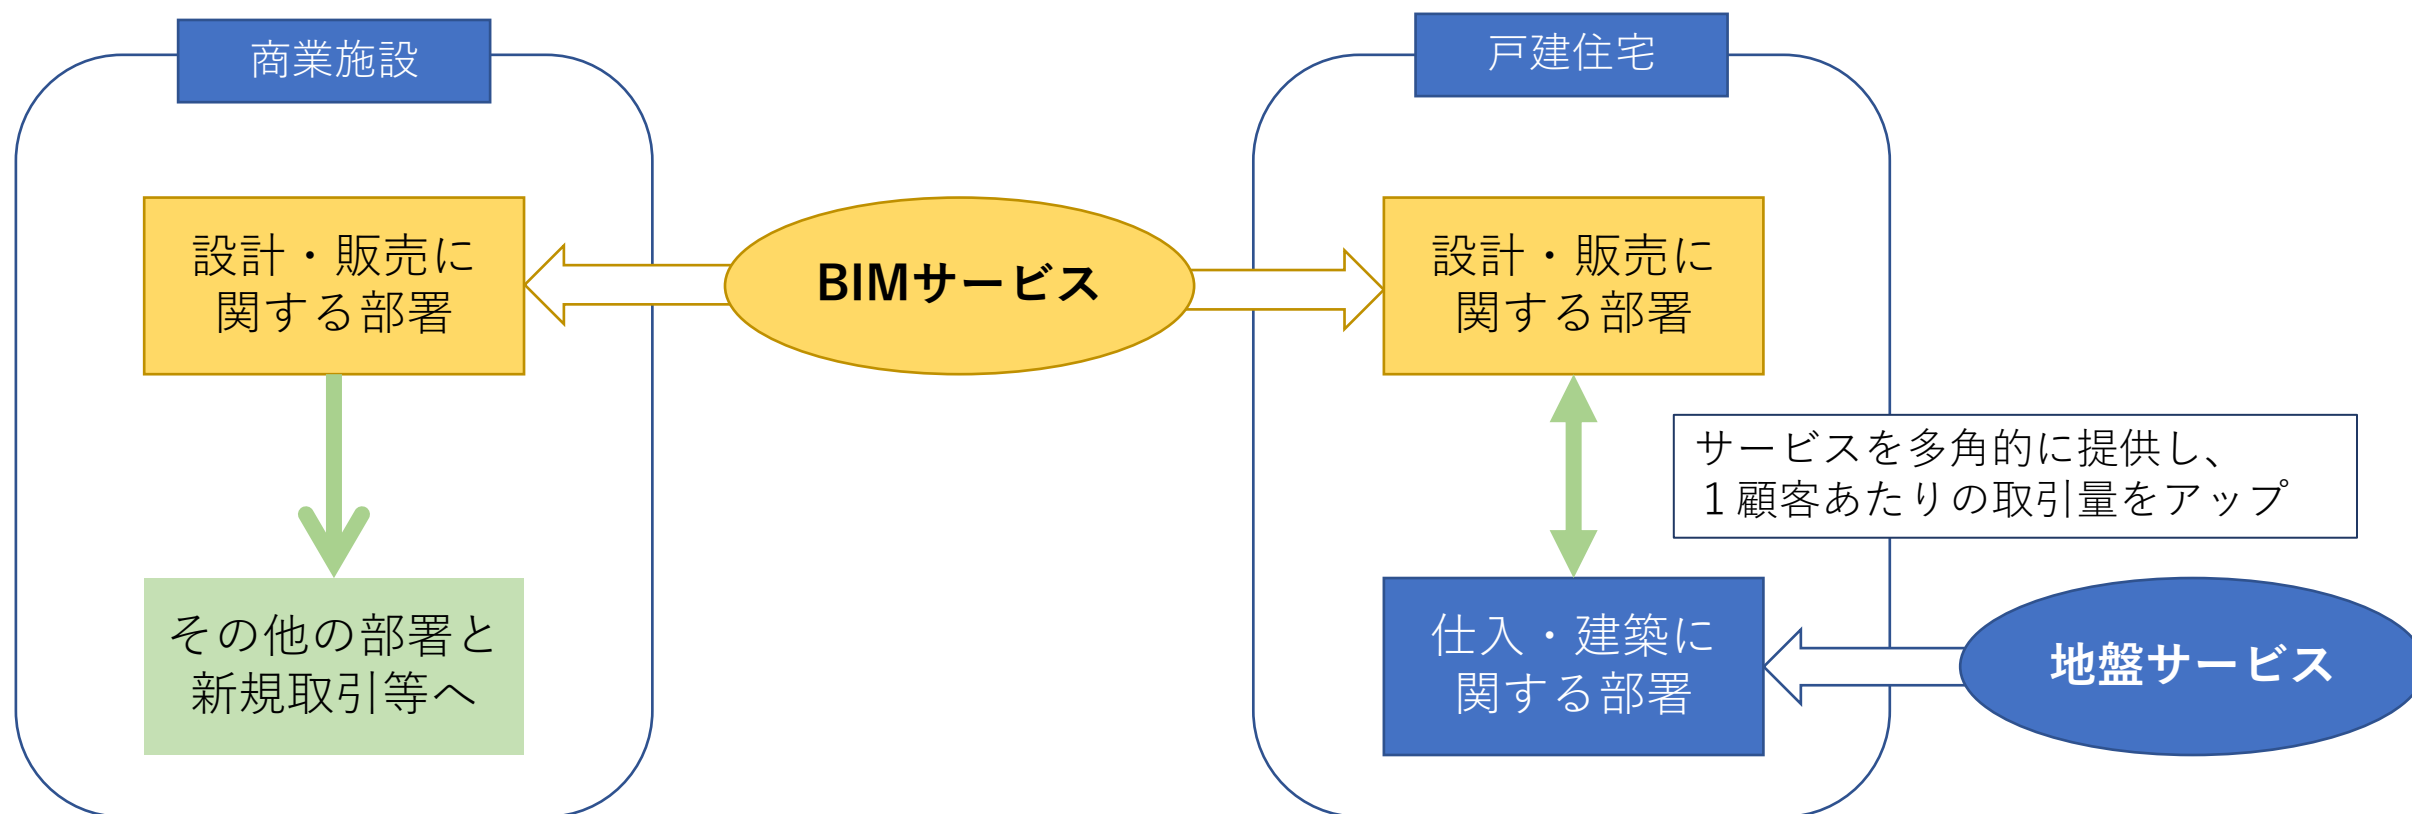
商業施設

設計・販売に関する部署

その他の部署と新規取引等へ

BIMサービス

戸建住宅

設計・販売に関する部署

サービスを多角的に提供し、
１顧客あたりの取引量をアップ

仕入・建築に関する部署

地盤サービス